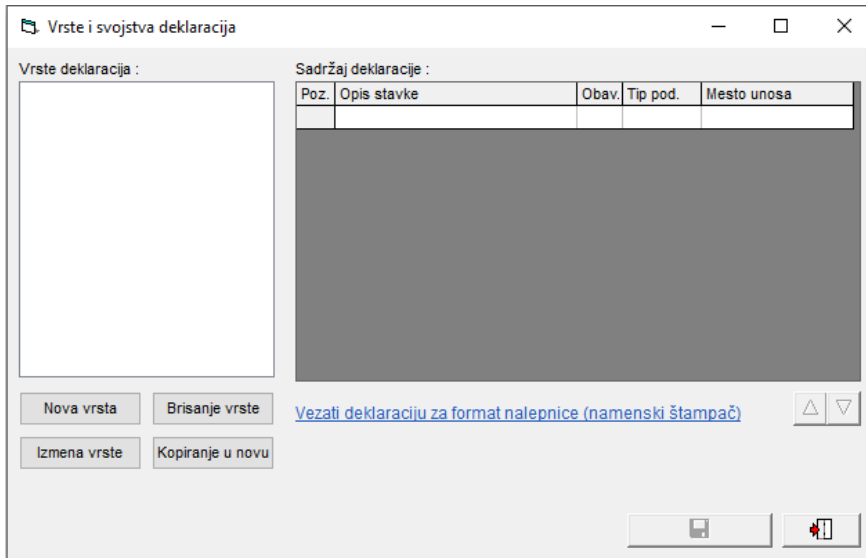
Vrste i svojstva deklaracija

Vrste deklaracija :

Sadržaj deklaracije :

| Poz. | Opis stavke | Obav. | Tip pod. | Mesto unosa |
|---|---|---|---|---|
| | | | | |

Nova vrsta

Brisanje vrste

Izmena vrste

Kopiranje u novu

Vezati deklaraciju za format nalepnice (namenski štampač)